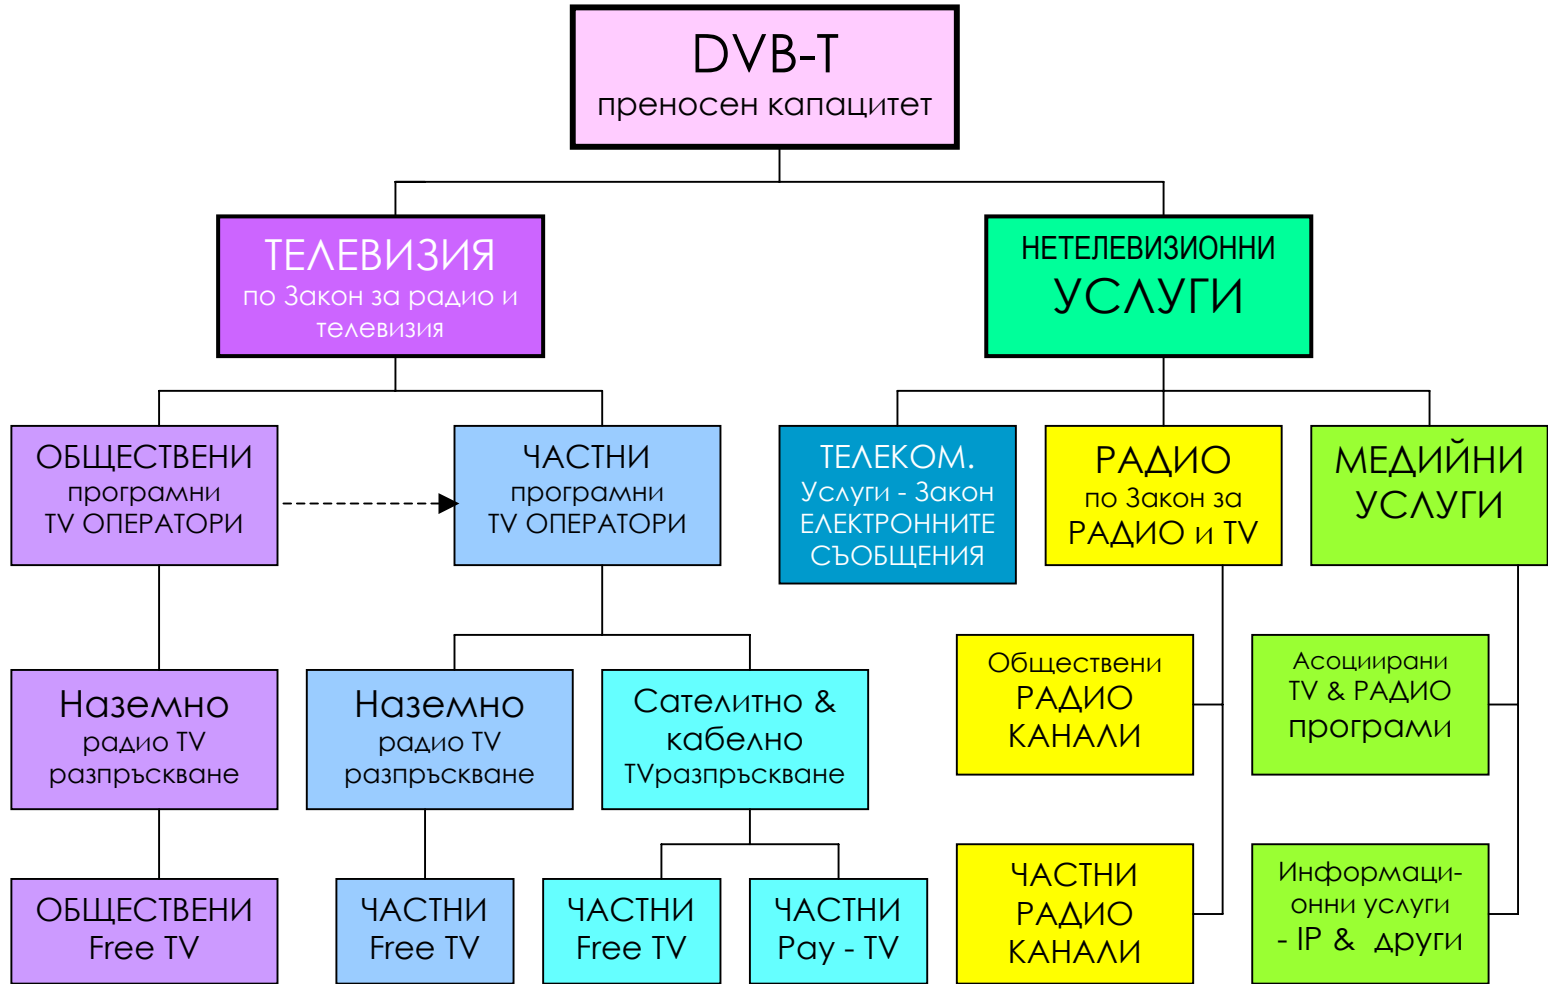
DVB-T
преносен капацитет

ТЕЛЕВИЗИЯ
по Закон за радио и телевизия

НЕТЕЛЕВИЗИОННИ
УСЛУГИ

ОБЩЕСТВЕНИ
програмни
TV ОПЕРАТОРИ

ЧАСТНИ
програмни
TV ОПЕРАТОРИ

ТЕЛЕКОМ.
Услуги - Закон
ЕЛЕКТРОННИТЕ
СЪОБЩЕНИЯ

РАДИО
по Закон за
РАДИО и TV

МЕДИЙНИ
УСЛУГИ

Наземно
радио TV
разпръскване

Наземно
радио TV
разпръскване

Сателитно &
кабелно
TVразпръскване

Обществени
РАДИО
КАНАЛИ

Асоциирани
TV & РАДИО
програми

ОБЩЕСТВЕНИ
Free TV

ЧАСТНИ
Free TV

ЧАСТНИ
Free TV

ЧАСТНИ
Pay - TV

ЧАСТНИ
РАДИО
КАНАЛИ

Информаци-
онни услуги
- IP & други